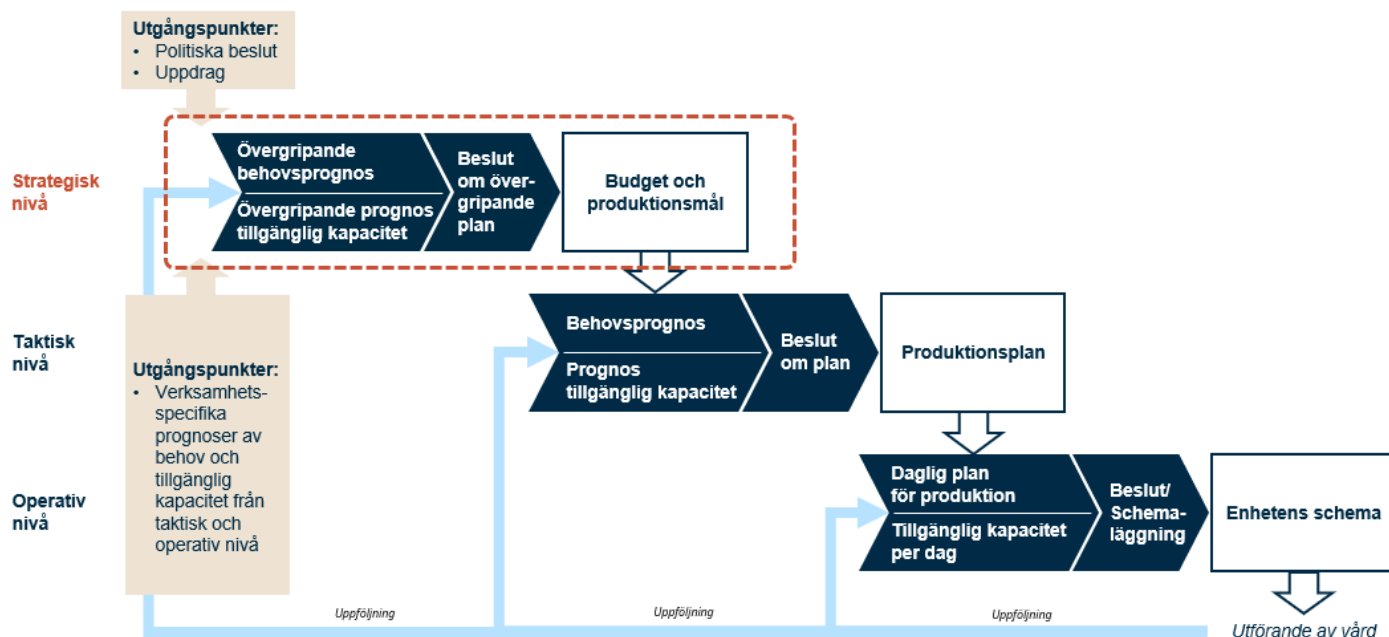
Utgångspunkter:
• Politiska beslut
• Uppdrag

Strategisk nivå

Övergripande behovsprognos

Övergripande prognos tillgänglig kapacitet

Beslut om övergripande plan

Budget och produktionsmål

Taktisk nivå

Utgångspunkter:
• Verksamhetsspecifika prognoser av behov och tillgänglig kapacitet från taktisk och operativ nivå

Behovsprognos

Prognos tillgänglig kapacitet

Beslut om plan

Produktionsplan

Operativ nivå

Daglig plan för produktion

Tillgänglig kapacitet per dag

Beslut/ Schemaläggning

Enhetens schema

Uppföljning

Uppföljning

Uppföljning

Utförande av vård